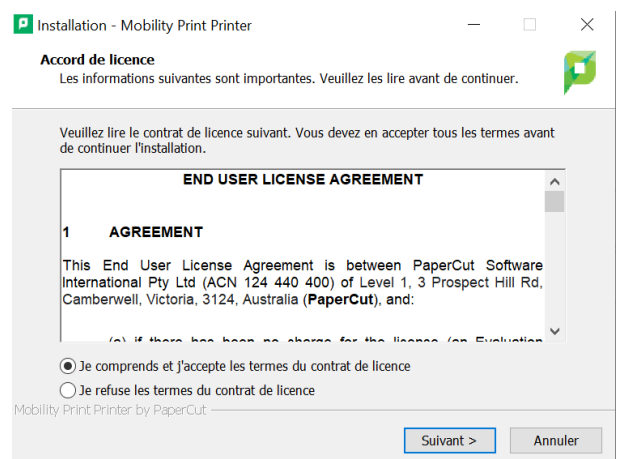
Installation - Mobility Print Printer

Accord de licence

Les informations suivantes sont importantes. Veuillez les lire avant de continuer.

Veuillez lire le contrat de licence suivant. Vous devez en accepter tous les termes avant de continuer l'installation.

END USER LICENSE AGREEMENT

1 AGREEMENT

This End User License Agreement is between PaperCut Software International Pty Ltd (ACN 124 440 400) of Level 1, 3 Prospect Hill Rd, Camberwell, Victoria, 3124, Australia (**PaperCut**), and:

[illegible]

Je comprends et j'accepte les termes du contrat de licence

Je refuse les termes du contrat de licence

Mobility Print Printer by PaperCut

Suivant >

Annuler